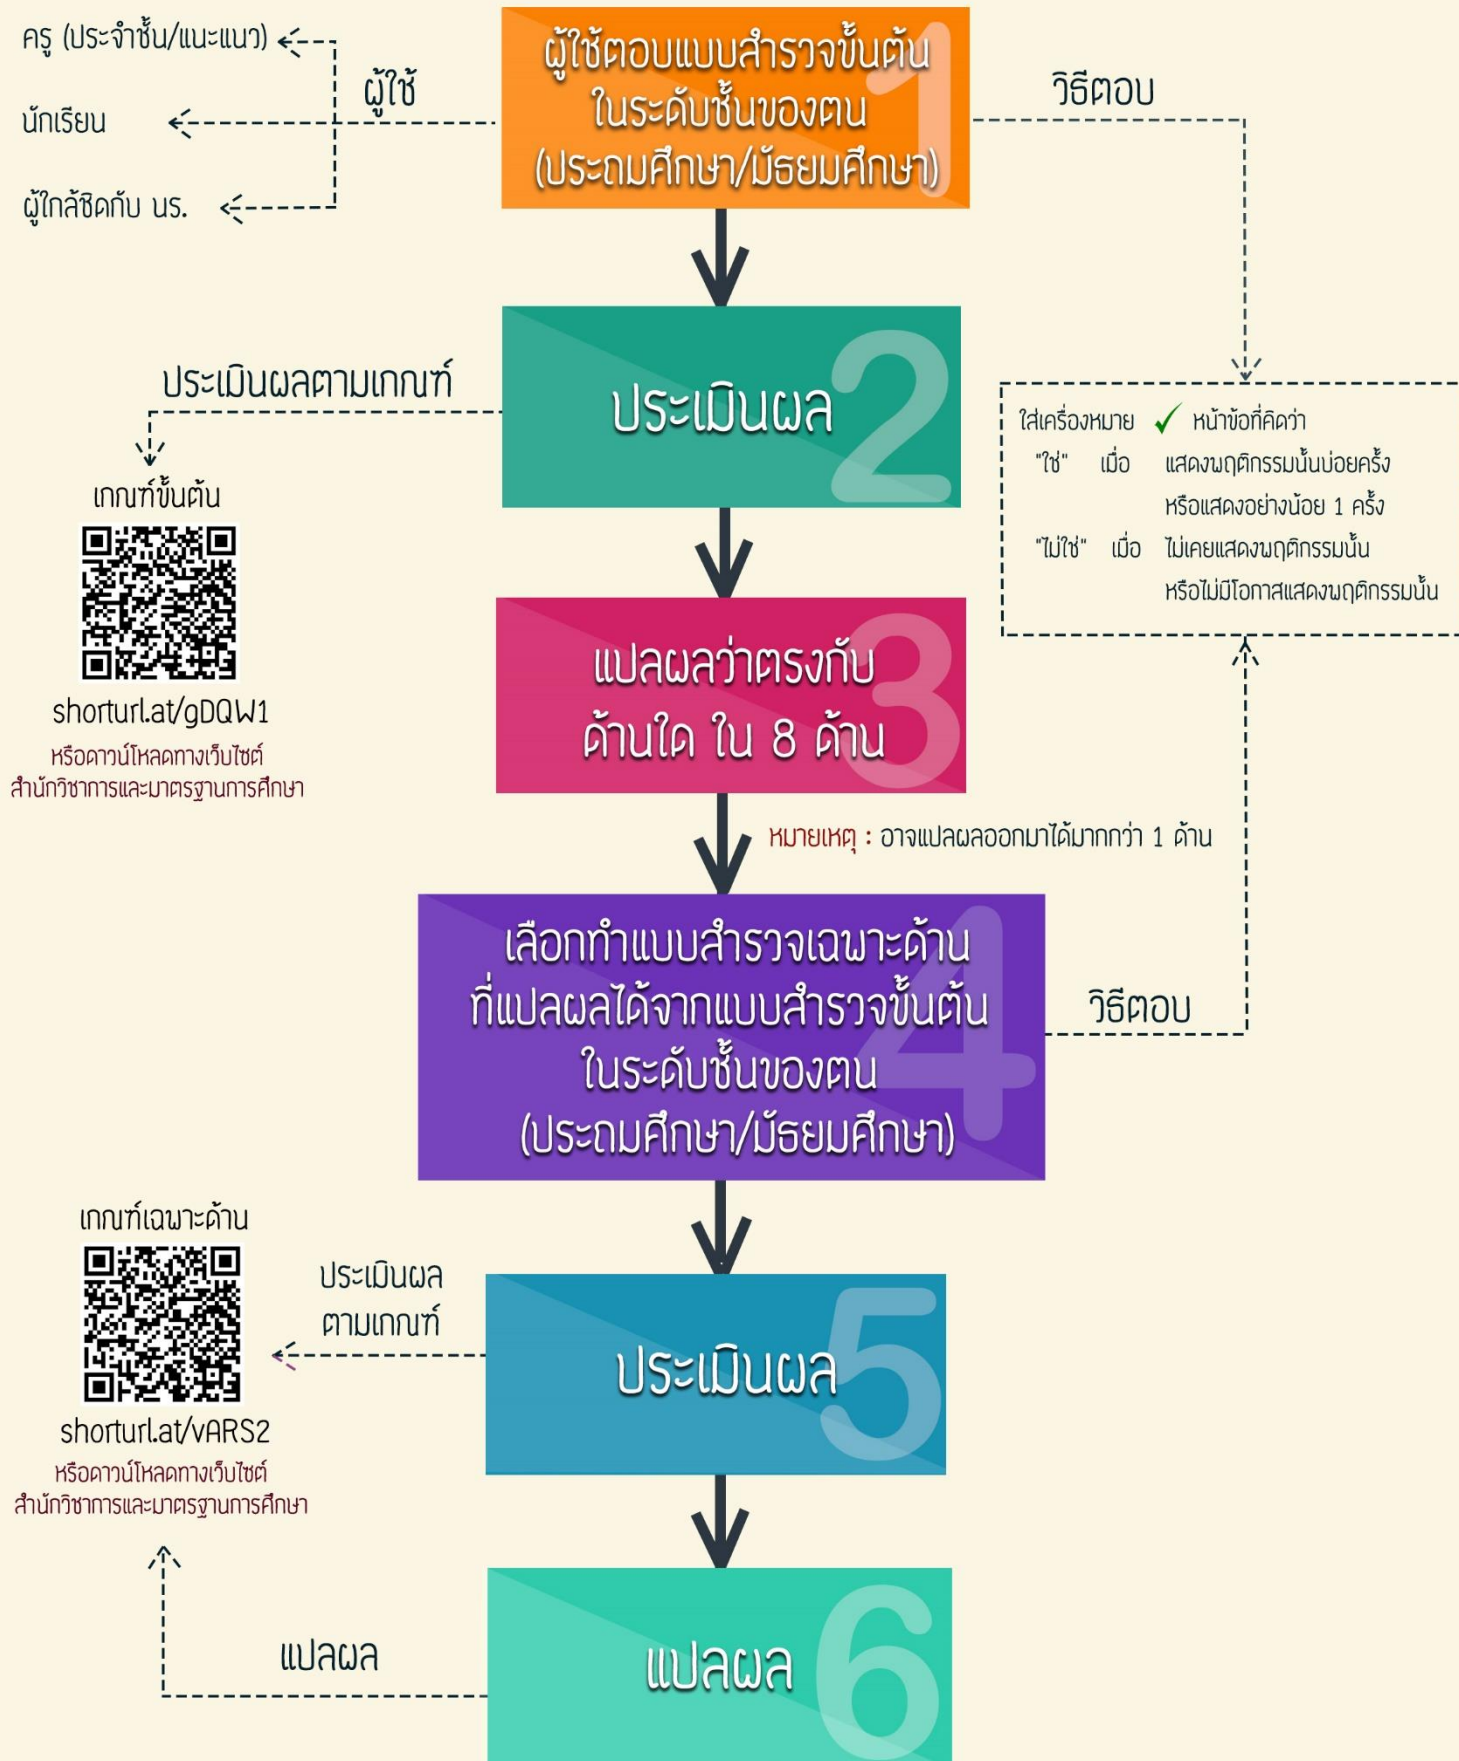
ครู (ประจำชั้น/แนะแนว)

นักเรียน

ผู้ใกล้ชิดกับ นร.

ผู้ใช้

ผู้ใช้ตอบแบบสำรวจขั้นต้น ในระดับชั้นของตน (ประถมศึกษา/มัธยมศึกษา) 1

วิธีตอบ

ประเมินผลตามเกณฑ์

ประเมินผล 2

เกณฑ์ขั้นต้น

shorturl.at/gDQW1

หรือดาวน์โหลดทางเว็บไซต์ สำนักวิชาการและมาตรฐานการศึกษา

ใส่เครื่องหมาย ✓ หน้าข้อที่คิดว่า

"ใช่" เมื่อ แสดงพฤติกรรมนั้นบ่อยครั้ง หรือแสดงอย่างน้อย 1 ครั้ง

"ไม่ใช่" เมื่อ ไม่เคยแสดงพฤติกรรมนั้น หรือไม่มีโอกาสแสดงพฤติกรรมนั้น

แปลผลว่าตรงกับ ด้านใด ใน 8 ด้าน 3

หมายเหตุ : อาจแปลผลออกมาได้มากกว่า 1 ด้าน

เลือกทำแบบสำรวจเฉพาะด้าน ที่แปลผลได้จากแบบสำรวจขั้นต้น ในระดับชั้นของตน (ประถมศึกษา/มัธยมศึกษา) 4

วิธีตอบ

เกณฑ์เฉพาะด้าน

shorturl.at/vARS2

หรือดาวน์โหลดทางเว็บไซต์ สำนักวิชาการและมาตรฐานการศึกษา

ประเมินผล ตามเกณฑ์

ประเมินผล 5

แปลผล

แปลผล 6